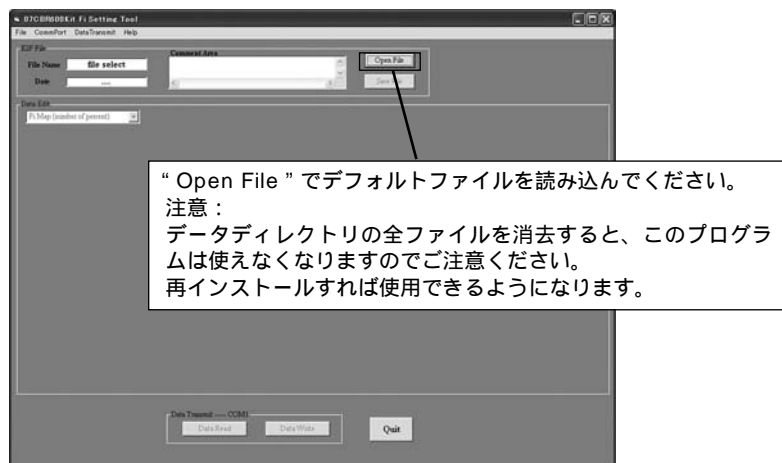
07CBR600Kit_Fi Setting Tool
File CommPort DataTransmit Help
E2P File
File Name file select
Date ----
Comment Area
Open File
Save File
Data Edit
Fi Map (number of percent)

" Open File " でデフォルトファイルを読み込んでください。
注意：
データディレクトリの全ファイルを消去すると、このプログラムは使えなくなりますのでご注意ください。
再インストールすれば使用できるようになります。

Data Transmit ---- COM1
Data Read
Data Write
Quit